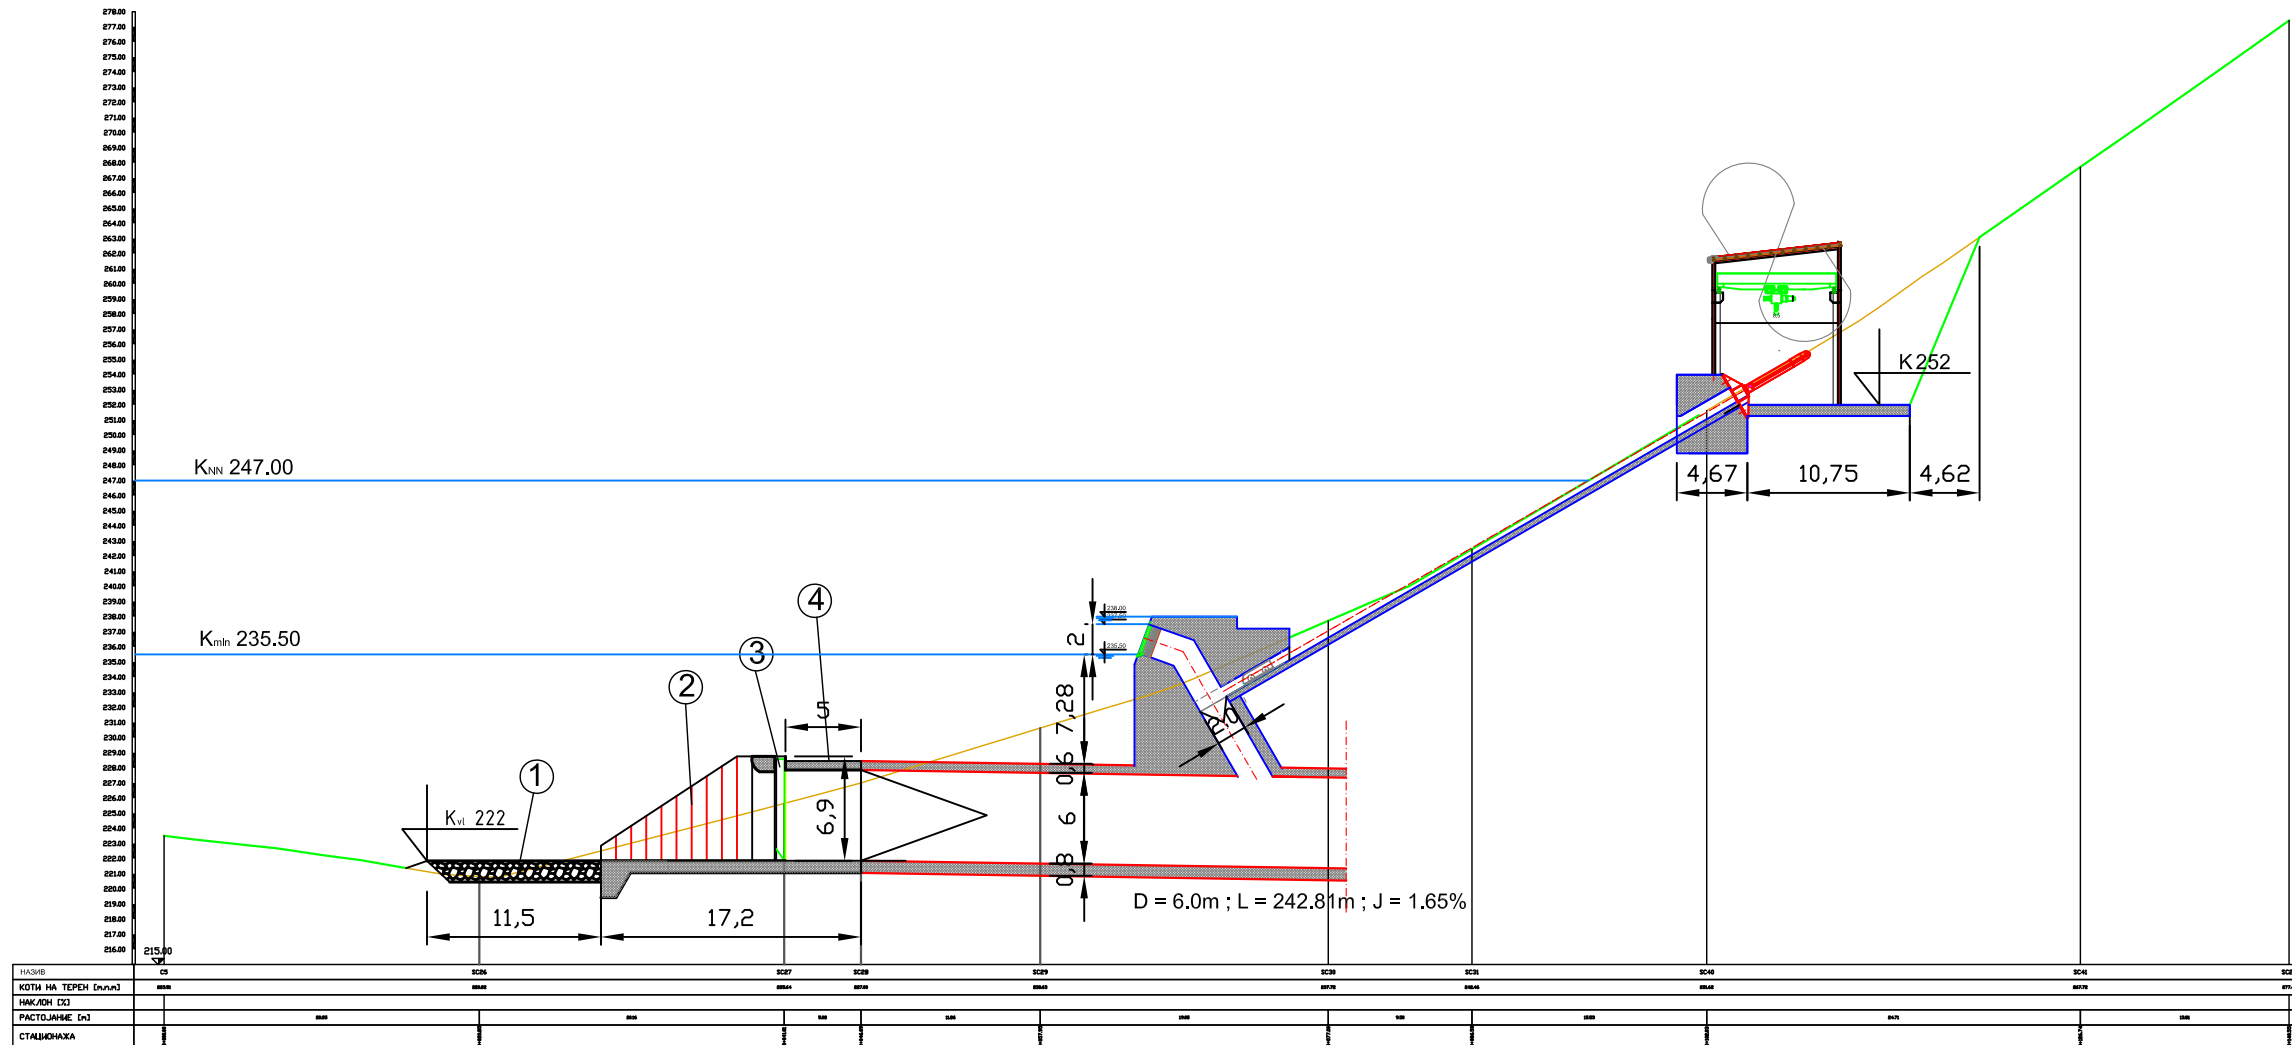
278.00
277.00
276.00
275.00
274.00
273.00
272.00
271.00
270.00
269.00
268.00
267.00
266.00
265.00
264.00
263.00
262.00
261.00
260.00
259.00
258.00
257.00
256.00
255.00
254.00
253.00
252.00
251.00
250.00
249.00
248.00
247.00
246.00
245.00
244.00
243.00
242.00
241.00
240.00
239.00
238.00
237.00
236.00
235.00
234.00
233.00
232.00
231.00
230.00
229.00
228.00
227.00
226.00
225.00
224.00
223.00
222.00
221.00
220.00
219.00
218.00
217.00
216.00
215.00

K$_{NN}$ 247.00

K$_{min}$ 235.50

K 252

4,67
10,75
4,62

4
3
2
1

5
2
7,28
0,6
6,9
6
0,8
2,0

K$_{vl}$ 222

11,5
17,2

D = 6.0m ; L = 242.81m ; J = 1.65%

НАЗИВ
КОТИ НА ТЕРЕН [m.n.m]
НАКЛОН [%]
РАСТОЈАНИЕ [m]
СТАЦИОНАЖА

C5
SC26
SC27
SC28
SC29
SC30
SC31
SC40
SC41